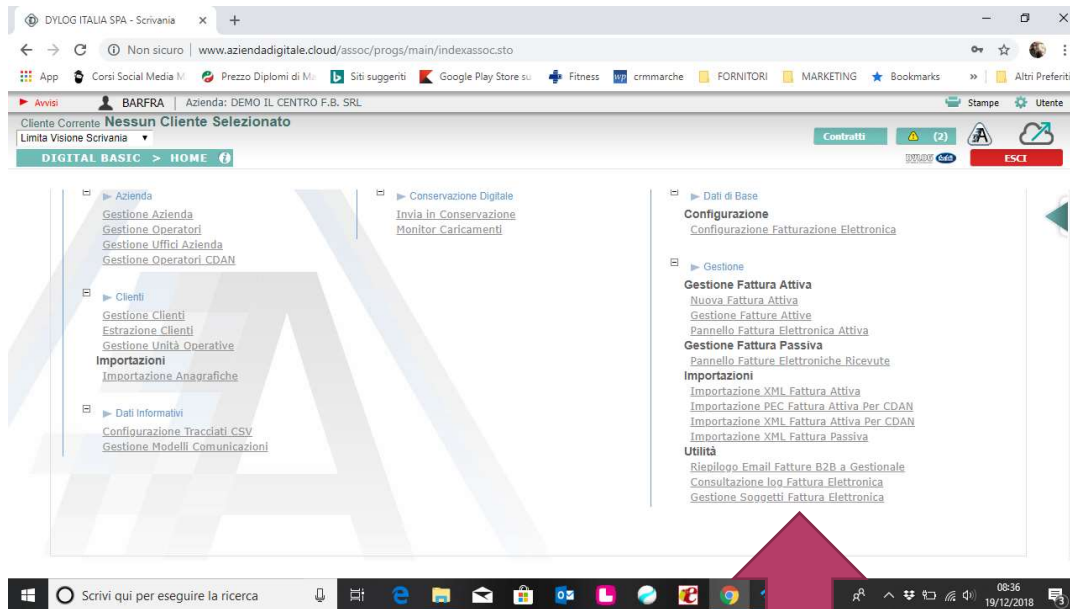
DYLOG ITALIA SPA - Scrivania × +

Non sicuro | www.aziendadigitale.cloud/assoc/progs/main/indexassoc.sto

App Corsi Social Media M Prezzo Diplomi di Ma Siti suggeriti Google Play Store su Fitness crmmarche FORNITORI MARKETING Bookmarks » Altri Preferiti

Avvisi BARFRA | Azienda: DEMO IL CENTRO F.B. SRL Stampe Utente

Cliente Corrente Nessun Cliente Selezionato
Limita Visione Scrivania

Contratti (2)

DIGITAL BASIC > HOME

ESCI

Azienda
Gestione Azienda
Gestione Operatori
Gestione Uffici Azienda
Gestione Operatori CDAN

Clienti
Gestione Clienti
Estrazione Clienti
Gestione Unità Operative
Importazioni
Importazione Anagrafiche

Dati Informativi
Configurazione Tracciati CSV
Gestione Modelli Comunicazioni

Conservazione Digitale
Invia in Conservazione
Monitor Caricamenti

Dati di Base
Configurazione
Configurazione Fatturazione Elettronica

Gestione
Gestione Fattura Attiva
Nuova Fattura Attiva
Gestione Fatture Attive
Pannello Fattura Elettronica Attiva
Gestione Fattura Passiva
Pannello Fatture Elettroniche Ricevute
Importazioni
Importazione XML Fattura Attiva
Importazione PEC Fattura Attiva Per CDAN
Importazione XML Fattura Attiva Per CDAN
Importazione XML Fattura Passiva
Utilità
Riepilogo Email Fatture B2B a Gestionale
Consultazione log Fattura Elettronica
Gestione Soggetti Fattura Elettronica

Scrivi qui per eseguire la ricerca

08:36
19/12/2018